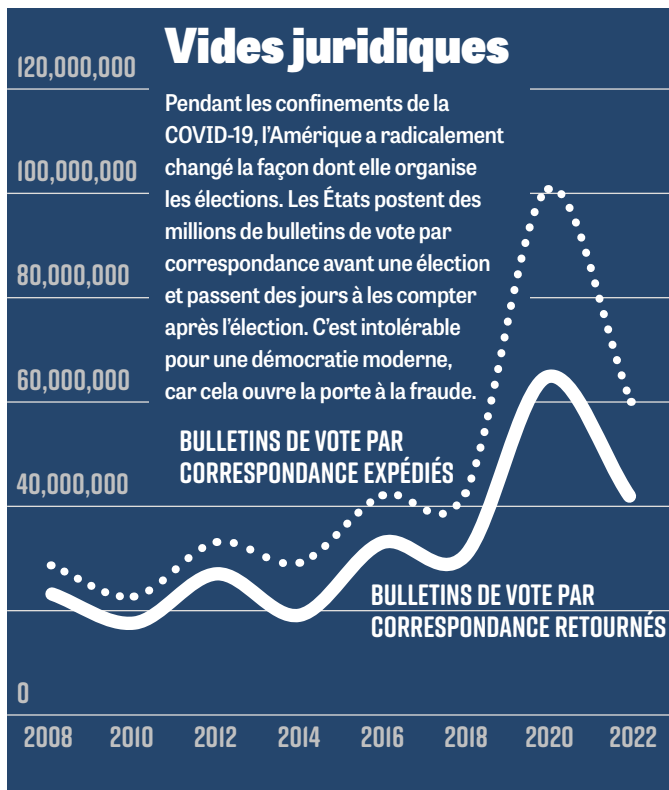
Vides juridiques

Pendant les confinements de la COVID-19, l'Amérique a radicalement changé la façon dont elle organise les élections. Les États postent des millions de bulletins de vote par correspondance avant une élection et passent des jours à les compter après l'élection. C'est intolérable pour une démocratie moderne, car cela ouvre la porte à la fraude.

120,000,000
100,000,000
80,000,000
60,000,000
40,000,000
0

BULLETINS DE VOTE PAR CORRESPONDANCE EXPÉDIÉS

BULLETINS DE VOTE PAR CORRESPONDANCE RETOURNÉS

2008 2010 2012 2014 2016 2018 2020 2022